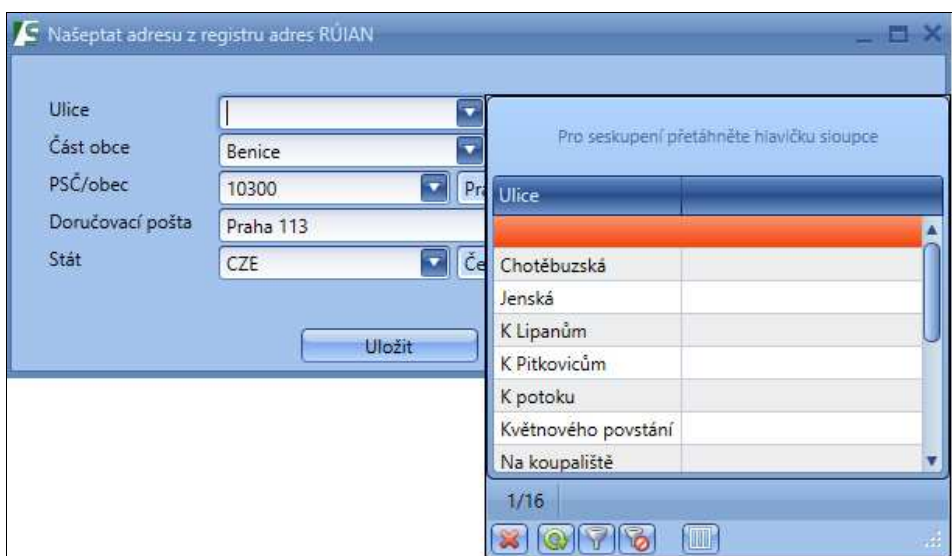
Našeptat adresu z registru adres RÚIAN

Ulice
Část obce
Benice
PSČ/obec
10300
Pra
Doručovací pošta
Praha 113
Stát
CZE
Če

Uložit

Pro seskupení přetáhněte hlavičku sloupce

| Ulice | |
|---|---|
| | |
| Chotěbuzská | |
| Jenská | |
| K Lipanům | |
| K Pitkovicům | |
| K potoku | |
| Květnového povstání | |
| Na koupaliště | |

1/16